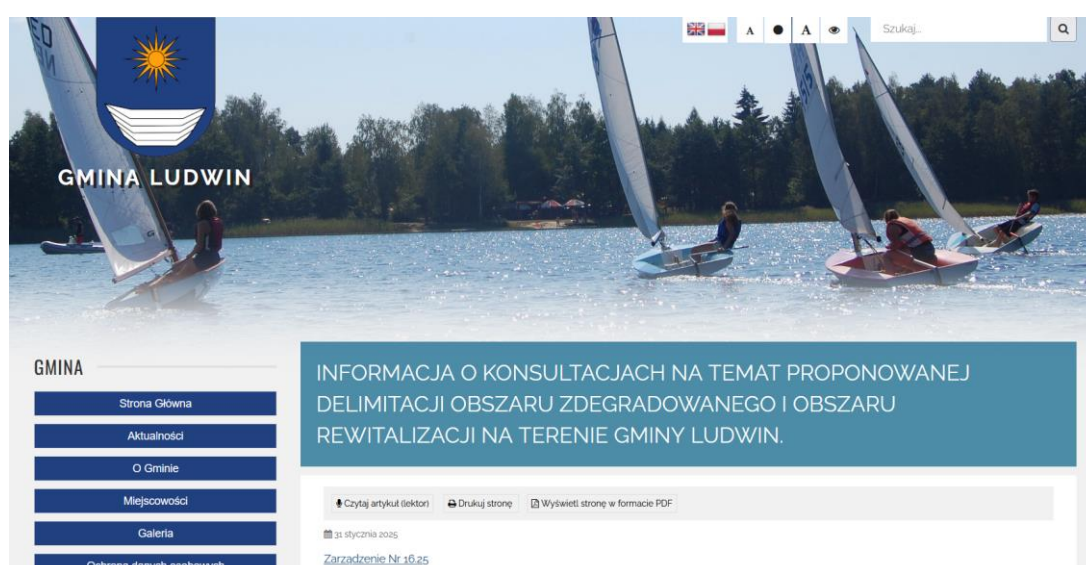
A ● A

Szukaj...

GMINA LUDWIN

GMINA

Strona Główna

Aktualności

O Gminie

Miejscowości

Galeria

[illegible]

INFORMACJA O KONSULTACJACH NA TEMAT PROPONOWANEJ DELIMITACJI OBSZARU ZDEGRADOWANEGO I OBSZARU REWITALIZACJI NA TERENIE GMINY LUDWIN.

Czytaj artykuł (lektor) Drukuj stronę Wyświetl stronę w formacie PDF

31 stycznia 2025

Zarządzenie Nr 16.25